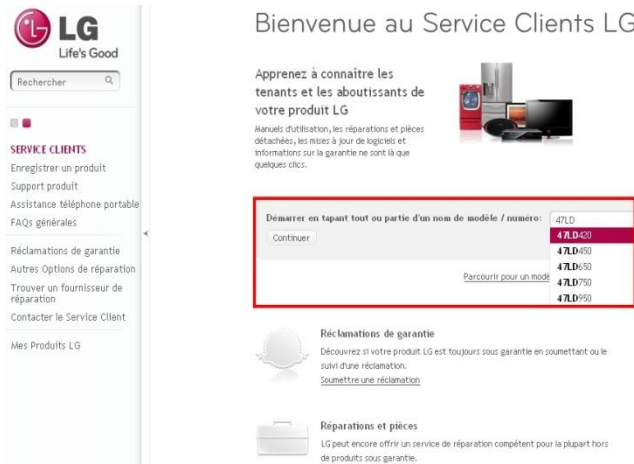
LG
Life's Good

Rechercher

SERVICE CLIENTS
Enregistrer un produit
Support produit
Assistance téléphone portable
FAQs générales

Réclamations de garantie
Autres Options de réparation
Trouver un fournisseur de réparation
Contacter le Service Client

Mes Produits LG

Bienvenue au Service Clients LG

Apprenez à connaître les tenants et les aboutissants de votre produit LG

Manuels d'utilisation, les réparations et pièces détachées, les mises à jour de logiciels et informations sur la garantie ne sont là que quelques clics.

Démarrer en tapant tout ou partie d'un nom de modèle / numéro: 47LD

Continuer

47LD420
47LD450
47LD650
47LD750
47LD950

Parcourir pour un modè

Réclamations de garantie

Découvrez si votre produit LG est toujours sous garantie en soumettant ou le suivi d'une réclamation.
Soumettre une réclamation

Réparations et pièces

LG peut encore offrir un service de réparation compétent pour la plupart hors de produits sous garantie.